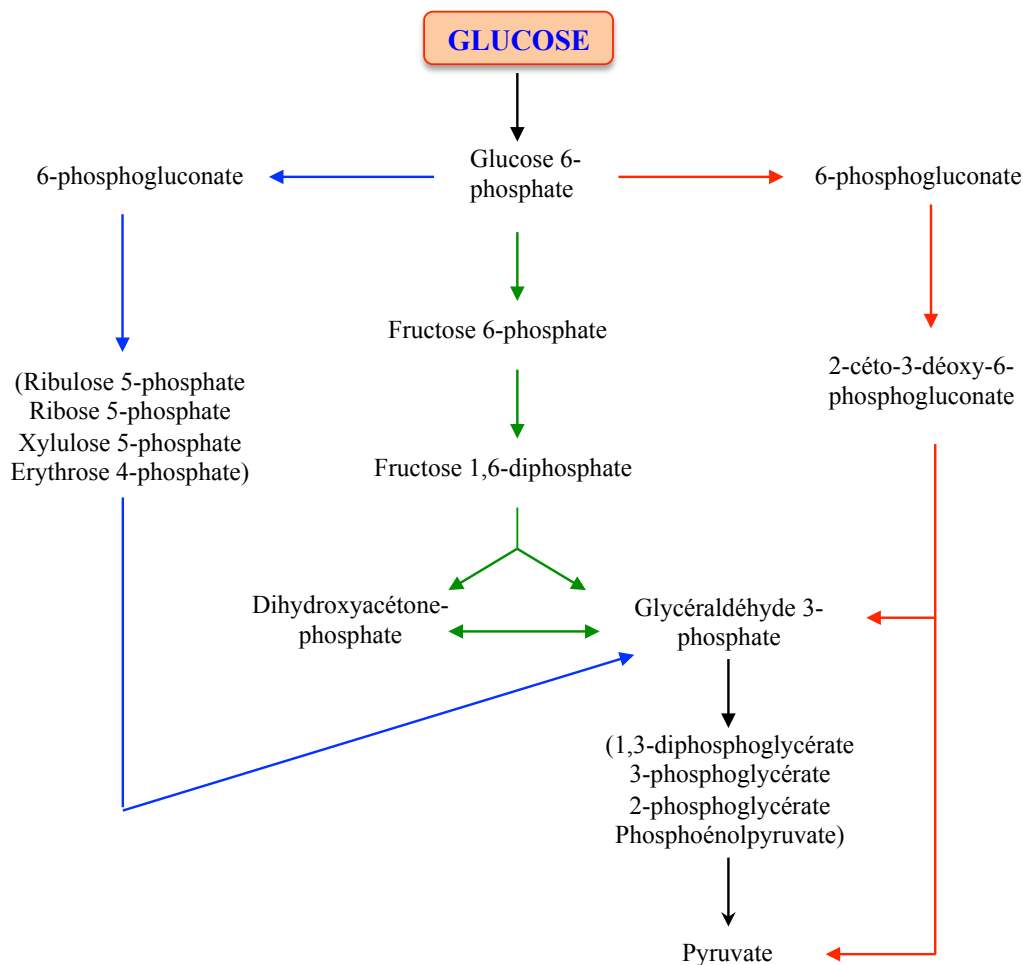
GLUCOSE

Glucose 6-phosphate

6-phosphogluconate

6-phosphogluconate

Fructose 6-phosphate

(Ribulose 5-phosphate
Ribose 5-phosphate
Xylulose 5-phosphate
Erythrose 4-phosphate)

2-céto-3-déoxy-6-phosphogluconate

Fructose 1,6-diphosphate

Dihydroxyacétone-phosphate

Glycéraldéhyde 3-phosphate

(1,3-diphosphoglycérate
3-phosphoglycérate
2-phosphoglycérate
Phosphoénolpyruvate)

Pyruvate